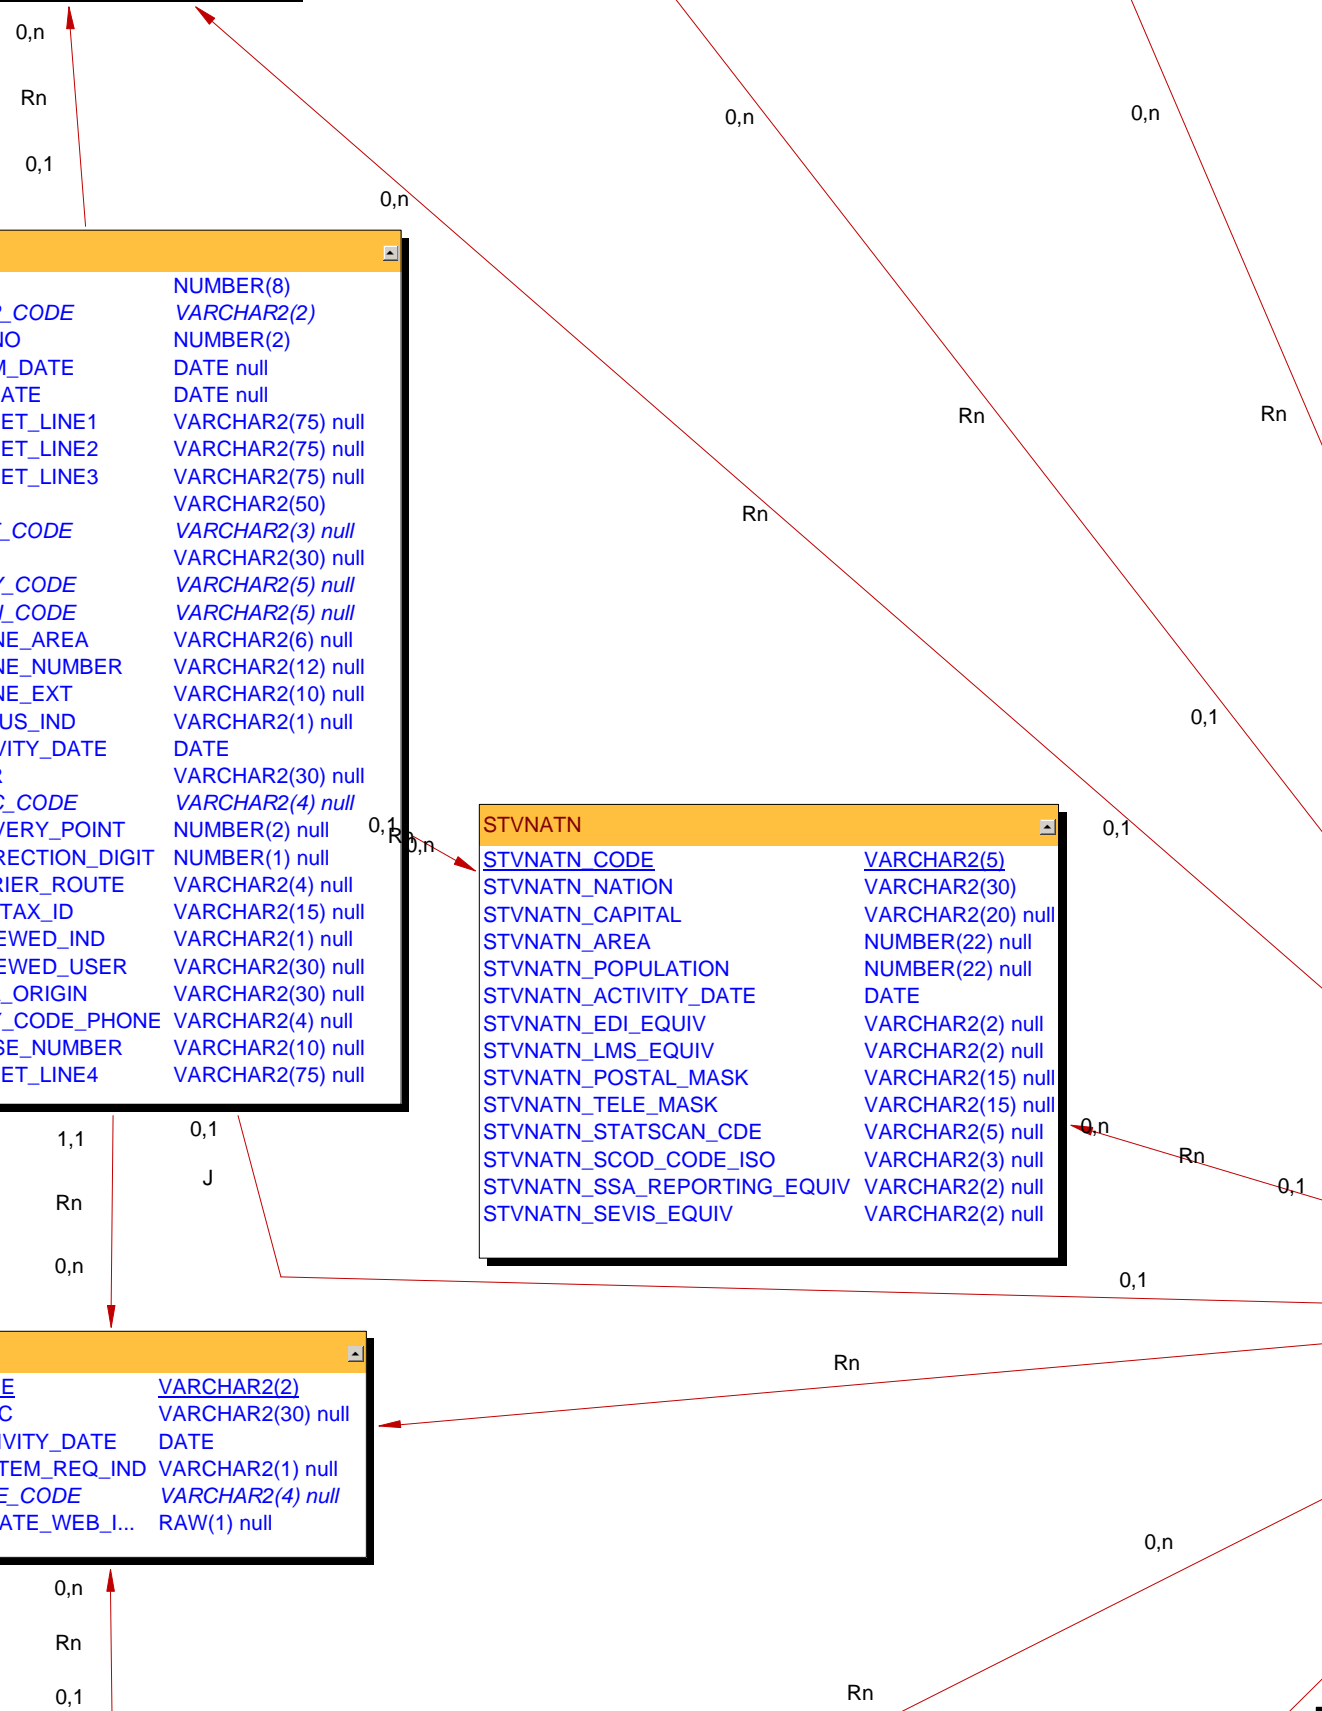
0,n

Rn

0,1

0,n

0,n

0,n

Rn

Rn

Rn

0,1

0,1

| | |
|---|---|
| | NUMBER(8) |
| _CODE | VARCHAR2(2) |
| IO | NUMBER(2) |
| _DATE | DATE null |
| ATE | DATE null |
| ET_LINE1 | VARCHAR2(75) null |
| ET_LINE2 | VARCHAR2(75) null |
| ET_LINE3 | VARCHAR2(75) null |
| | VARCHAR2(50) |
| _CODE | VARCHAR2(3) null |
| | VARCHAR2(30) null |
| _CODE | VARCHAR2(5) null |
| _CODE | VARCHAR2(5) null |
| NE_AREA | VARCHAR2(6) null |
| NE_NUMBER | VARCHAR2(12) null |
| NE_EXT | VARCHAR2(10) null |
| US_IND | VARCHAR2(1) null |
| VITY_DATE | DATE |
| | VARCHAR2(30) null |
| _CODE | VARCHAR2(4) null |
| VERY_POINT | NUMBER(2) null |
| RECTION_DIGIT | NUMBER(1) null |
| RIER_ROUTE | VARCHAR2(4) null |
| TAX_ID | VARCHAR2(15) null |
| EWED_IND | VARCHAR2(1) null |
| EWED_USER | VARCHAR2(30) null |
| _ORIGIN | VARCHAR2(30) null |
| _CODE_PHONE | VARCHAR2(4) null |
| SE_NUMBER | VARCHAR2(10) null |
| ET_LINE4 | VARCHAR2(75) null |

0,1 Rn 0,n

STVNATN

| | |
|---|---|
| STVNATN_CODE | VARCHAR2(5) |
| STVNATN_NATION | VARCHAR2(30) |
| STVNATN_CAPITAL | VARCHAR2(20) null |
| STVNATN_AREA | NUMBER(22) null |
| STVNATN_POPULATION | NUMBER(22) null |
| STVNATN_ACTIVITY_DATE | DATE |
| STVNATN_EDI_EQUIV | VARCHAR2(2) null |
| STVNATN_LMS_EQUIV | VARCHAR2(2) null |
| STVNATN_POSTAL_MASK | VARCHAR2(15) null |
| STVNATN_TELE_MASK | VARCHAR2(15) null |
| STVNATN_STATSCAN_CDE | VARCHAR2(5) null |
| STVNATN_SCOD_CODE_ISO | VARCHAR2(3) null |
| STVNATN_SSA_REPORTING_EQUIV | VARCHAR2(2) null |
| STVNATN_SEVIS_EQUIV | VARCHAR2(2) null |

0,n Rn 0,1

1,1

Rn

0,n

0,1

J

0,1

Rn

| | |
|---|---|
| E | VARCHAR2(2) |
| C | VARCHAR2(30) null |
| VITY_DATE | DATE |
| TEM_REQ_IND | VARCHAR2(1) null |
| E_CODE | VARCHAR2(4) null |
| ATE_WEB_I... | RAW(1) null |

0,n

Rn

0,1

0,n

Rn